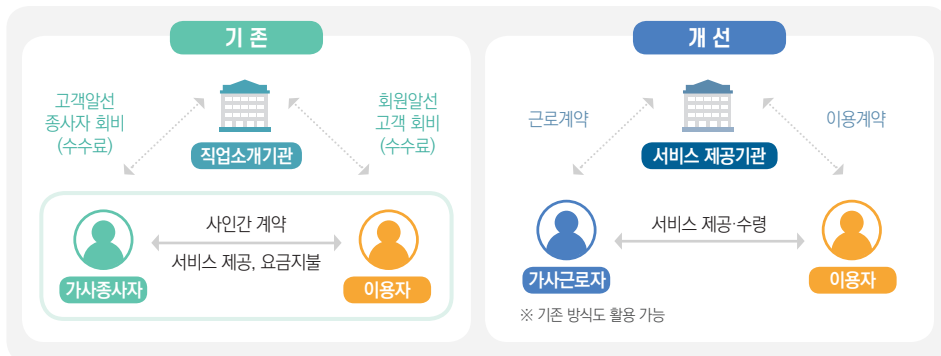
기 존

고객알선
종사자 회비
(수수료)

회원알선
고객 회비
(수수료)

직업소개기관

사인간 계약

서비스 제공, 요금지불

가사종사자

이용자

개 선

근로계약

이용계약

서비스 제공기관

서비스 제공·수령

가사근로자

이용자

※ 기존 방식도 활용 가능